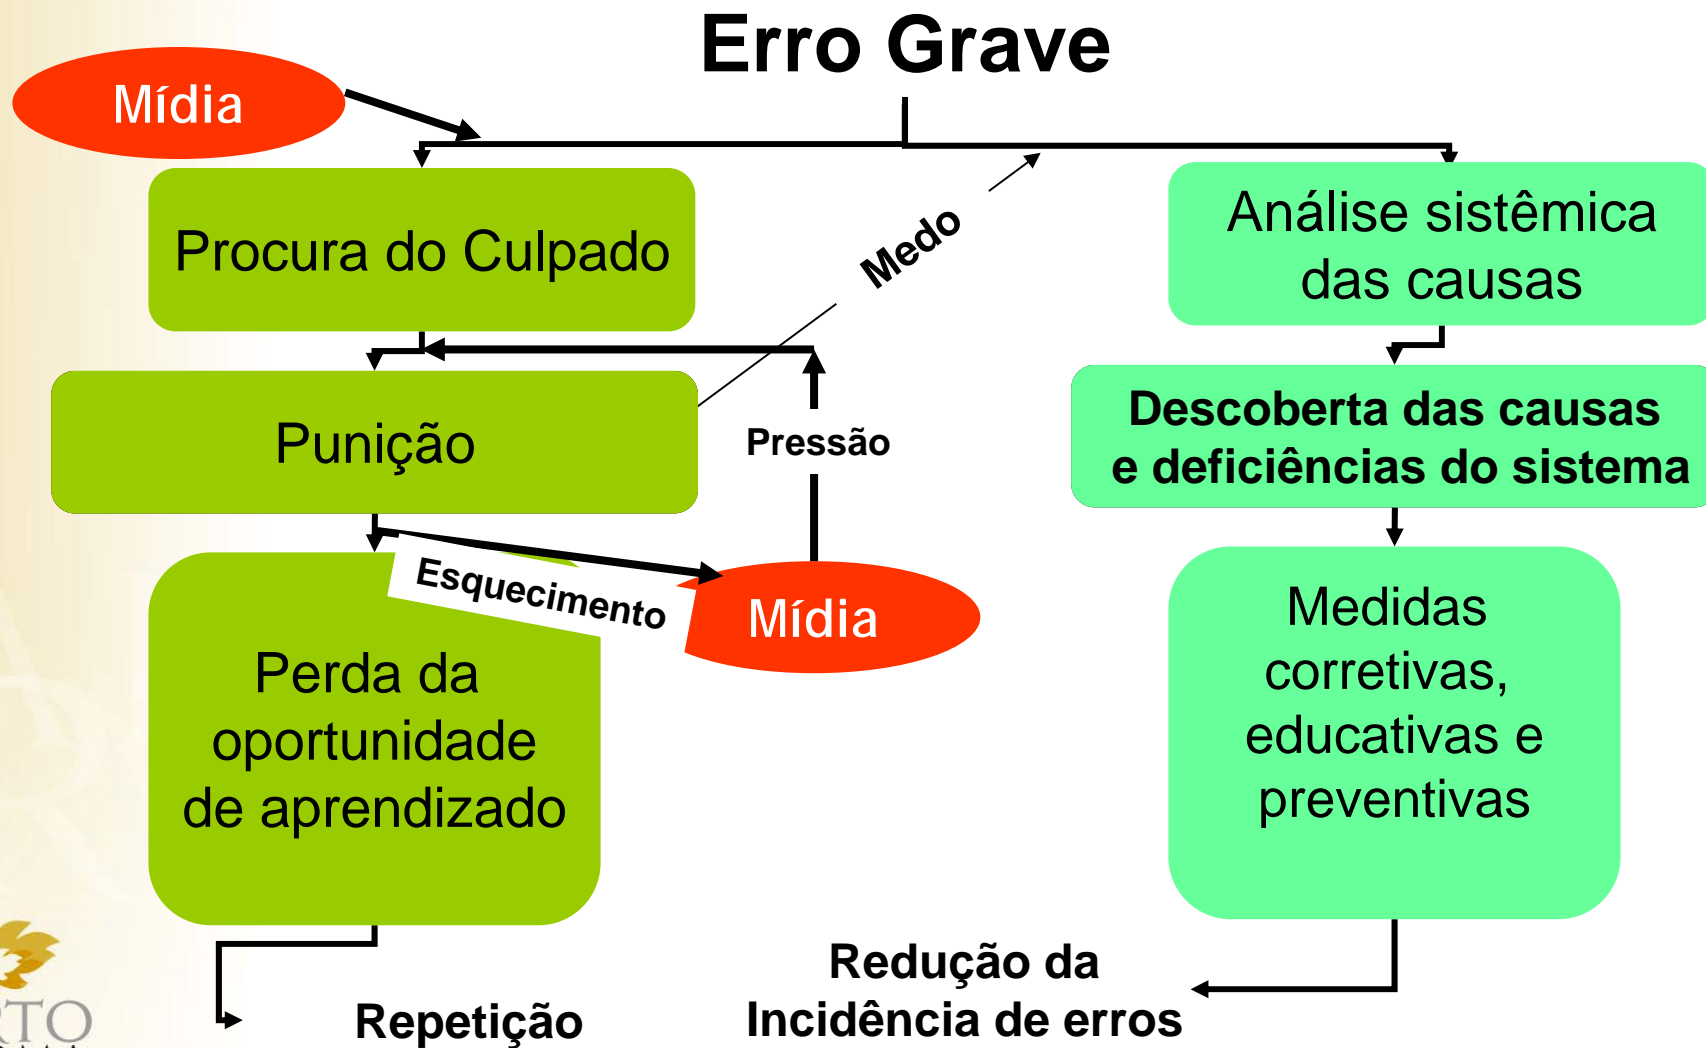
Erro Grave

Mídia

Procura do Culpado

Medo

Análise sistêmica das causas

Punição

Pressão

Descoberta das causas e deficiências do sistema

Esquecimento

Mídia

Perda da oportunidade de aprendizado

Medidas corretivas, educativas e preventivas

Redução da Incidência de erros

Repetição

RTO